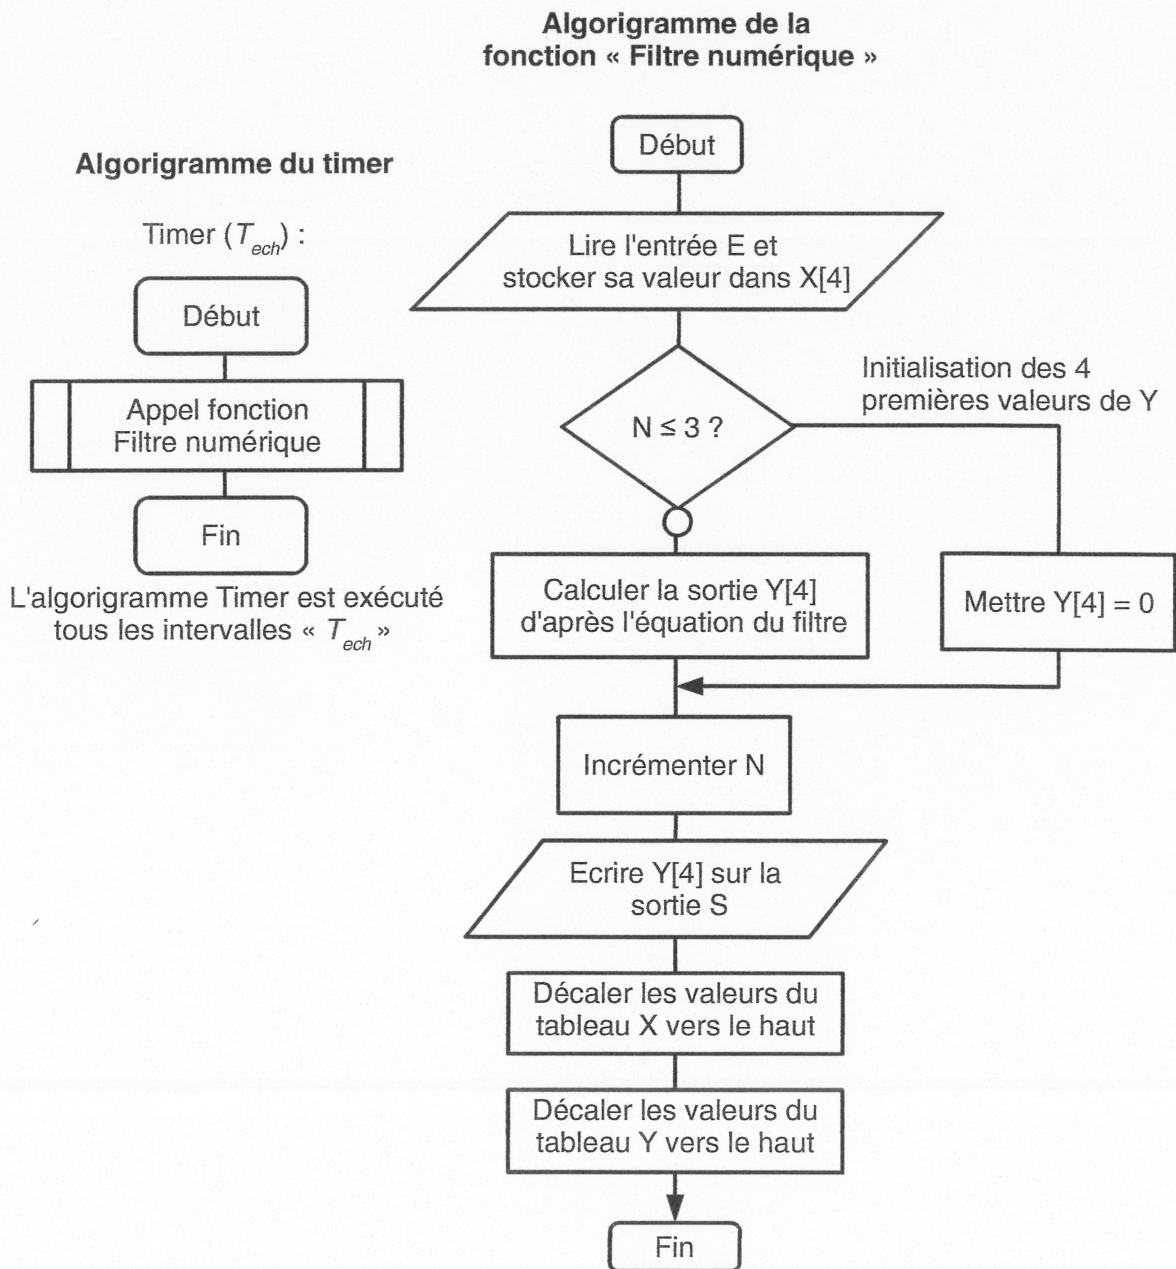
Algorigramme du timer

Timer ($T_{ech}$) :

Début

Appel fonction Filtre numérique

Fin

L'algorigramme Timer est exécuté tous les intervalles « $T_{ech}$ »

Algorigramme de la fonction « Filtre numérique »

Début

Lire l'entrée E et stocker sa valeur dans X[4]

N ≤ 3 ?

Initialisation des 4 premières valeurs de Y

Calculer la sortie Y[4] d'après l'équation du filtre

Mettre Y[4] = 0

Incrémenter N

Ecrire Y[4] sur la sortie S

Décaler les valeurs du tableau X vers le haut

Décaler les valeurs du tableau Y vers le haut

Fin